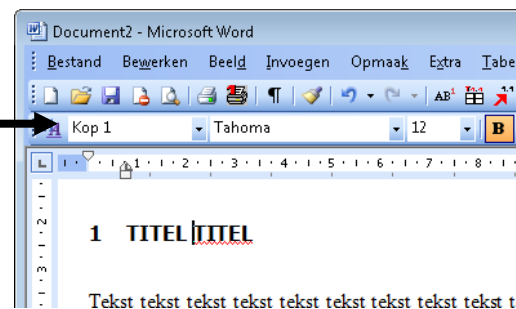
Document2 - Microsoft Word

Bestand Bewerken Beeld Invoegen Opmaak Extra Tabe

Kop 1 Tahoma 12 B

1 · 1 · 2 · 1 · 3 · 1 · 4 · 1 · 5 · 1 · 6 · 1 · 7 · 1 · 8

1 TITEL TITEL

Tekst tekst tekst tekst tekst tekst tekst tekst tekst t